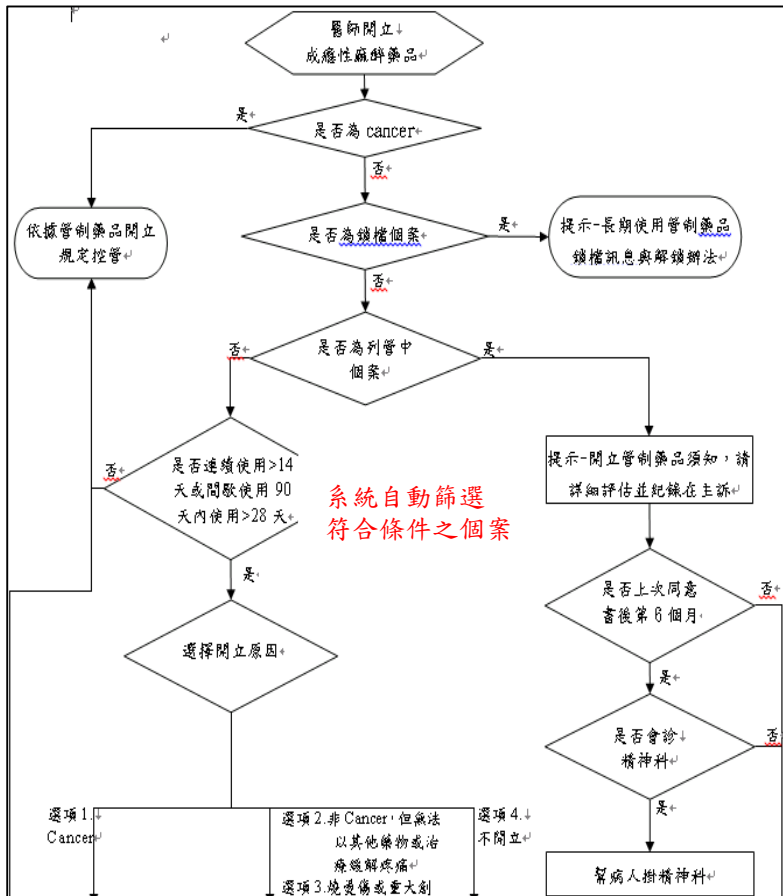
醫師開立
成癮性麻醉藥品

是否為 cancer

是

否

依據管制藥品開立規定控管

是否為鎖檔個案

是

提示-長期使用管制藥品鎖檔訊息與解鎖辦法

否

是否為列管中個案

否

是

提示-開立管制藥品須知，請詳細評估並紀錄在主訴

是否連續使用>14天或間歇使用 90天內使用>28 天

否

系統自動篩選
符合條件之個案

是

是否上次同意書後第 6 個月

否

選擇開立原因

是

是否會診精神科

否

是

選項 1.
Cancer

選項 2.非 Cancer，但無法以其他藥物或治療緩解疼痛

選項 3.燒燙傷或重大創

選項 4.
不開立

幫病人掛精神科